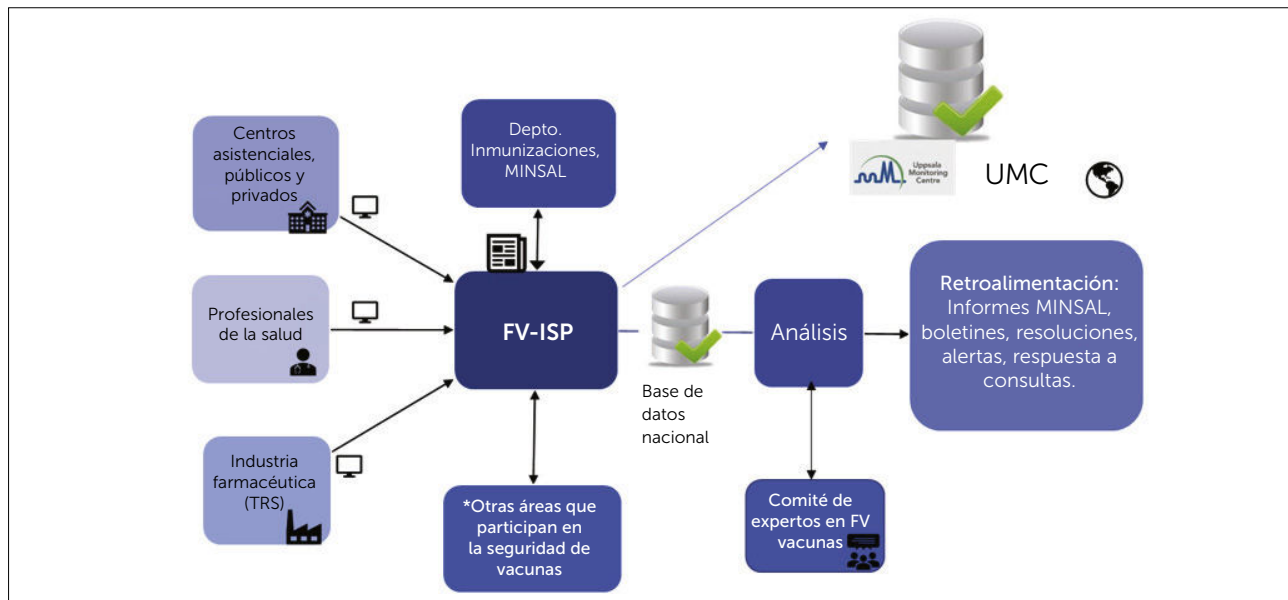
Centros asistenciales, públicos y privados

Depto. Inmunizaciones, MINSAL

Uppsala Monitoring Centre

UMC

Profesionales de la salud

FV-ISP

Base de datos nacional

Análisis

Retroalimentación: Informes MINSAL, boletines, resoluciones, alertas, respuesta a consultas.

Industria farmacéutica (TRS)

*Otras áreas que participan en la seguridad de vacunas

Comité de expertos en FV vacunas